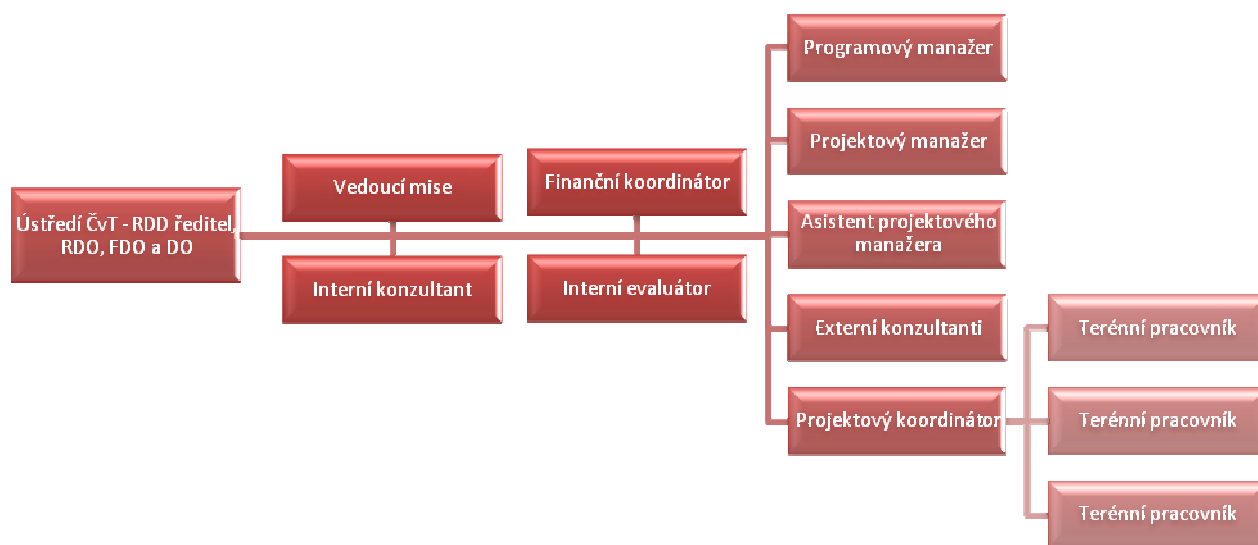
Ústředí ČvT - RDD ředitel, RDO, FDO a DO

Vedoucí mise

Interní konzultant

Finanční koordinátor

Interní evaluátor

Programový manažer

Projektový manažer

Asistent projektového manažera

Externí konzultanti

Projektový koordinátor

Terénní pracovník

Terénní pracovník

Terénní pracovník